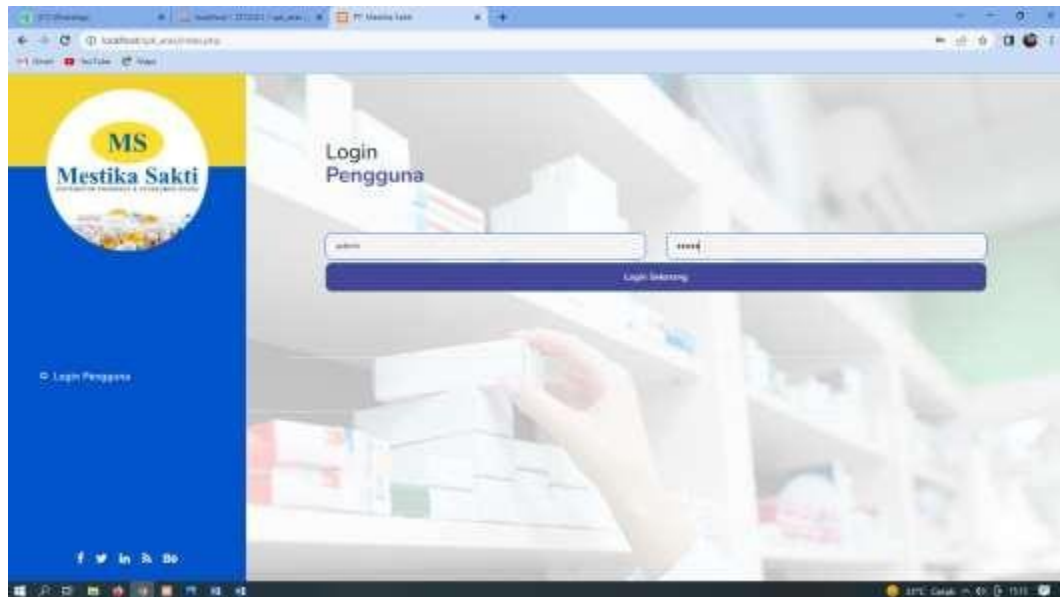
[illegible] WhatsApp | localhost / 127.0.0.1 / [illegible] | PT Mestika Sakti

localhost/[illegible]/index.php

Gmail YouTube Maps

MS
Mestika Sakti
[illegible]

Login
Pengguna

admin
•••••

Login Sekarang

Login Pengguna

f in Be

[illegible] Cerah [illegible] 15:15